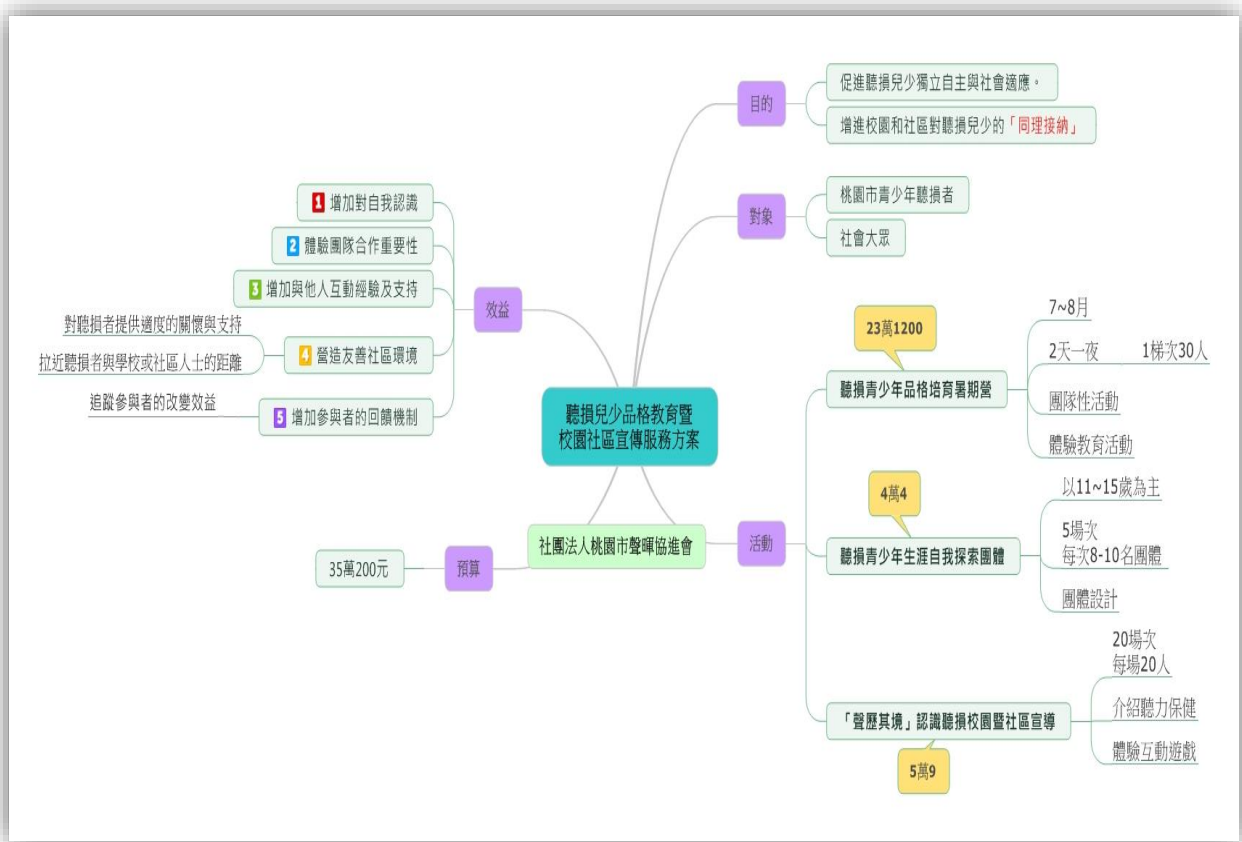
聽損兒少品格教育暨校園社區宣傳服務方案

目的
促進聽損兒少獨立自主與社會適應。
增進校園和社區對聽損兒少的「同理接納」

對象
桃園市青少年聽損者
社會大眾

活動
23萬1200
聽損青少年品格培育暑期營
7~8月
2天一夜
1梯次30人
團隊性活動
體驗教育活動

4萬4
聽損青少年生涯自我探索團體
以11~15歲為主
5場次
每次8-10名團體
團體設計

「聲歷其境」認識聽損校園暨社區宣導
5萬9
20場次
每場20人
介紹聽力保健
體驗互動遊戲

效益
1 增加對自我認識
2 體驗團隊合作重要性
3 增加與他人互動經驗及支持
4 營造友善社區環境
對聽損者提供適度的關懷與支持
拉近聽損者與學校或社區人士的距離
5 增加參與者的回饋機制
追蹤參與者的改變效益

社團法人桃園市聲暉協進會
預算
35萬200元